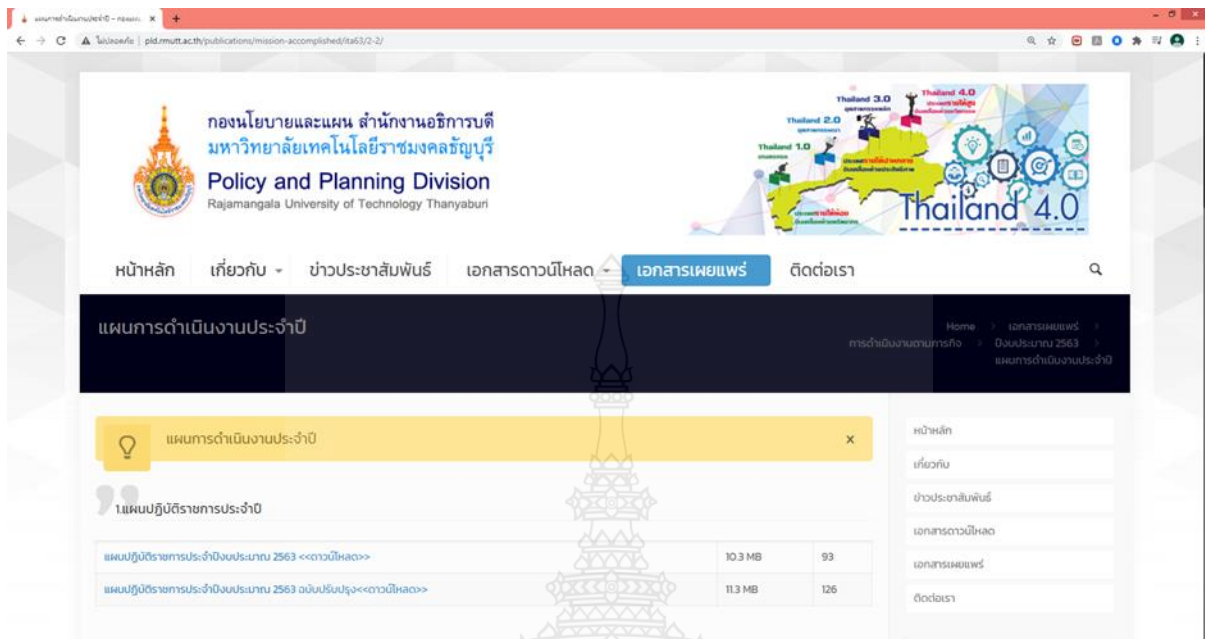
แผนการดำเนินงานประจำปี – กองนโย ×

ไม่ปลอดภัย | pld.rmutt.ac.th/publications/mission-accomplished/ita63/2-2/

กองนโยบายและแผน สำนักงานอธิการบดี
มหาวิทยาลัยเทคโนโลยีราชมงคลธัญบุรี
Policy and Planning Division
Rajamangala University of Technology Thanyaburi

Thailand 3.0
Thailand 4.0
Thailand 2.0
Thailand 1.0
Thailand 4.0

หน้าหลัก เกี่ยวกับ ข่าวประชาสัมพันธ์ เอกสารดาวน์โหลด เอกสารเผยแพร่ ติดต่อเรา

แผนการดำเนินงานประจำปี

Home > เอกสารเผยแพร่ > การดำเนินงานตามภารกิจ > ปีงบประมาณ 2563 > แผนการดำเนินงานประจำปี

แผนการดำเนินงานประจำปี ×

1.แผนปฏิบัติราชการประจำปี

| | | |
|---|---|---|
| แผนปฏิบัติราชการประจำปีงบประมาณ 2563 <<ดาวน์โหลด>> | 10.3 MB | 93 |
| แผนปฏิบัติราชการประจำปีงบประมาณ 2563 ฉบับปรับปรุง<<ดาวน์โหลด>> | 11.3 MB | 126 |

หน้าหลัก
เกี่ยวกับ
ข่าวประชาสัมพันธ์
เอกสารดาวน์โหลด
เอกสารเผยแพร่
ติดต่อเรา